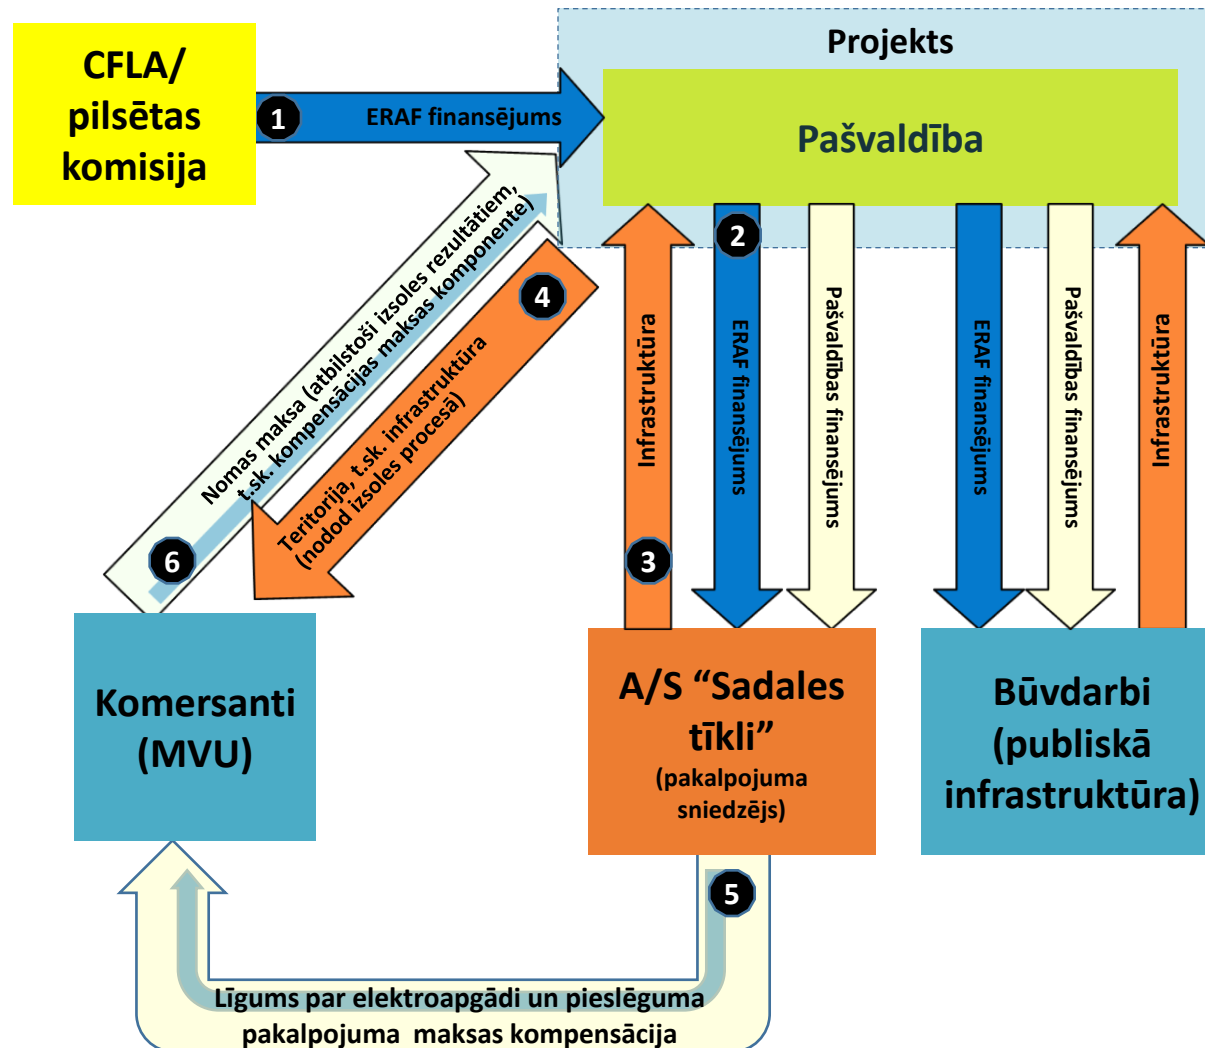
CFLA/ pilsētas komisija

1

ERAF finansējums

Projekts

Pašvaldība

Nomas maksa (atbilstoši izsoles rezultātiem, t.sk. kompensācijas maksas komponente)

4

Teritorija, t.sk. infrastruktūra (nodod izsoles procesā)

6

2

Infrastruktūra

ERAF finansējums

Pašvaldības finansējums

ERAF finansējums

Pašvaldības finansējums

Infrastruktūra

3

Komersanti (MVU)

A/S “Sadales tīkli”
(pakalpojuma sniedzējs)

Būvdarbi (publiskā infrastruktūra)

5

Līgums par elektroapgādi un pieslēguma pakalpojuma maksas kompensācija